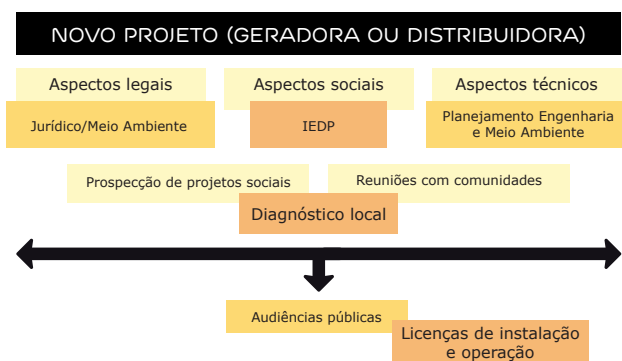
NOVO PROJETO (GERADORA OU DISTRIBUIDORA)

Aspectos legais

Jurídico/Meio Ambiente

Aspectos sociais

IEDP

Aspectos técnicos

Planejamento Engenharia e Meio Ambiente

Prospecção de projetos sociais

Reuniões com comunidades

Diagnóstico local

Audiências públicas

Licenças de instalação e operação